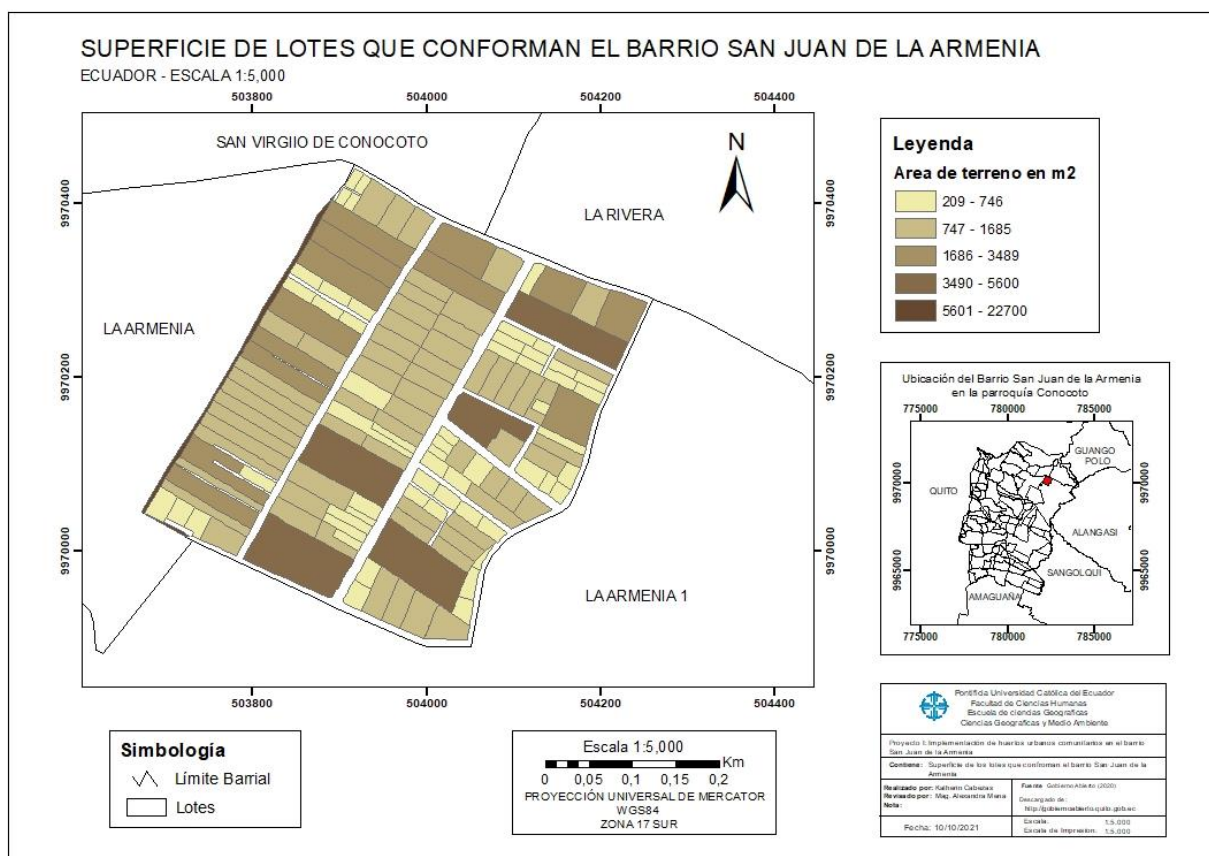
SUPERFICIE DE LOTES QUE CONFORMAN EL BARRIO SAN JUAN DE LA ARMENIA
ECUADOR - ESCALA 1:5,000

503800 504000 504200 504400

9970400 9970200 9970000

SAN VIRGIIO DE CONOCOTO

N

LA RIVERA

LA ARMENIA

LA ARMENIA 1

503800 504000 504200 504400

9970400 9970200 9970000

Leyenda
Area de terreno en m2
209 - 746
747 - 1685
1686 - 3489
3490 - 5600
5601 - 22700

Ubicación del Barrio San Juan de la Armenia en la parroquia Conocoto
775000 780000 785000
9970000 9965000
QUITO
GUANGO POLO
ALANGASI
SANGOLQUI
AMAGUAÑA
775000 780000 785000
9970000 9965000

Pontificia Universidad Católica del Ecuador
Facultad de Ciencias Humanas
Escuela de ciencias Geográficas
Ciencias Geograficas y Medio Ambiente

Proyecto I: Implementación de huertos urbanos comunitarios en el barrio San Juan de la Armenia

Contiene: Superficie de los lotes que conforman el barrio San Juan de la Armenia

Realizado por: Kathwin Cabezas
Revisado por: Mag. Alexandra Mena
Nota:

Fuente: Gobierno Abierto (2020)
Descargado de:
http://gobiernoabierto.quito.gob.ec

Fecha: 10/10/2021
Escala: 1:5,000
Escala de Impresion: 1:5,000

Simbología
Límite Barrial
Lotes

Escala 1:5,000
Km
0 0,05 0,1 0,15 0,2
PROYECCIÓN UNIVERSAL DE MERCATOR
WGS84
ZONA 17 SUR